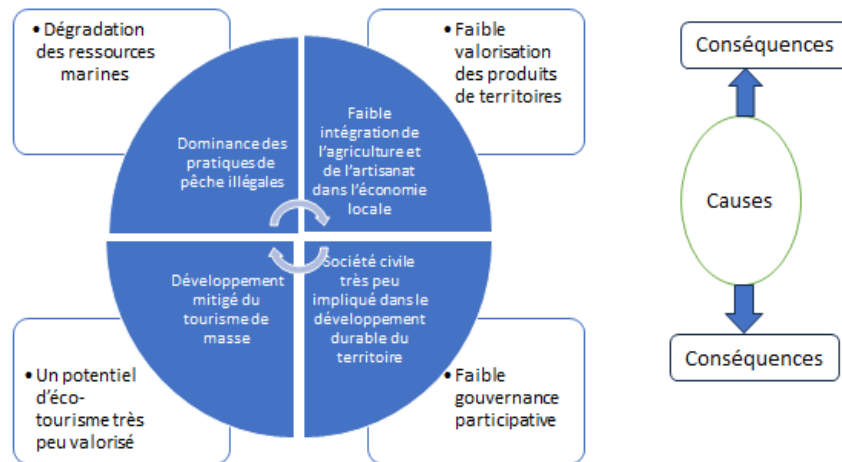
• Dégradation des ressources marines

• Faible valorisation des produits de territoires

Dominance des pratiques de pêche illégales

Faible intégration de l'agriculture et de l'artisanat dans l'économie locale

Développement mitigé du tourisme de masse

Société civile très peu impliqué dans le développement durable du territoire

• Un potentiel d'éco-tourisme très peu valorisé

• Faible gouvernance participative

Conséquences

Causes

Conséquences